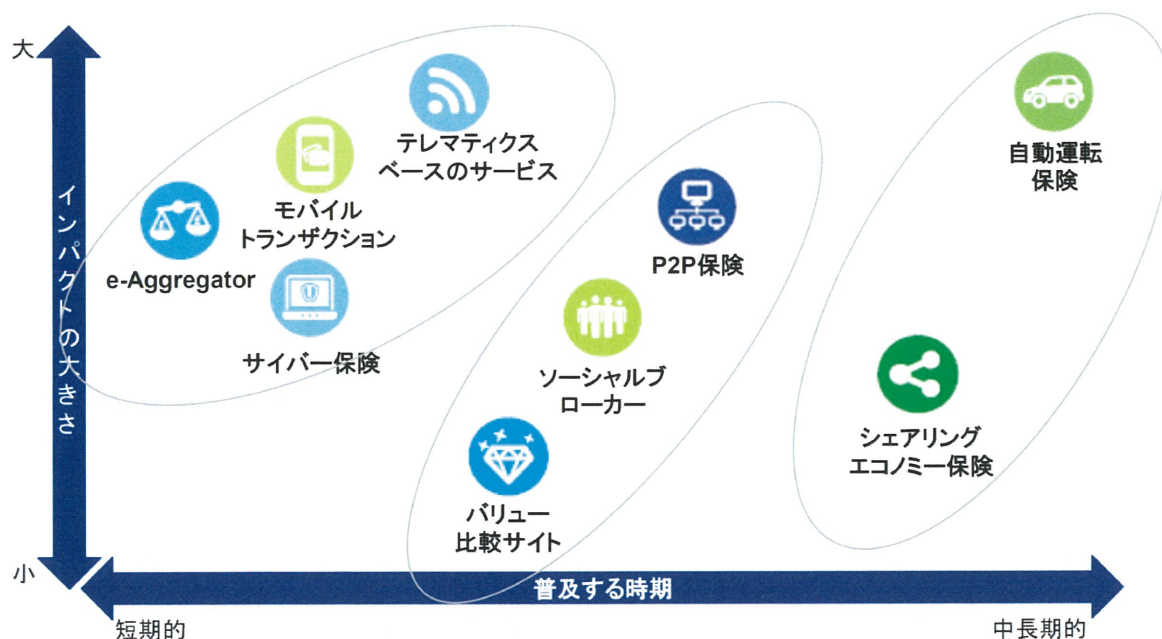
大

インパクトの大きさ

小

テレマティクス
ベースのサービス

モバイル
トランザクション

e-Aggregator

サイバー保険

P2P保険

ソーシャルブ
ローカー

バリュー
比較サイト

自動運転
保険

シェアリング
エコノミー保険

普及する時期

短期的

中長期的